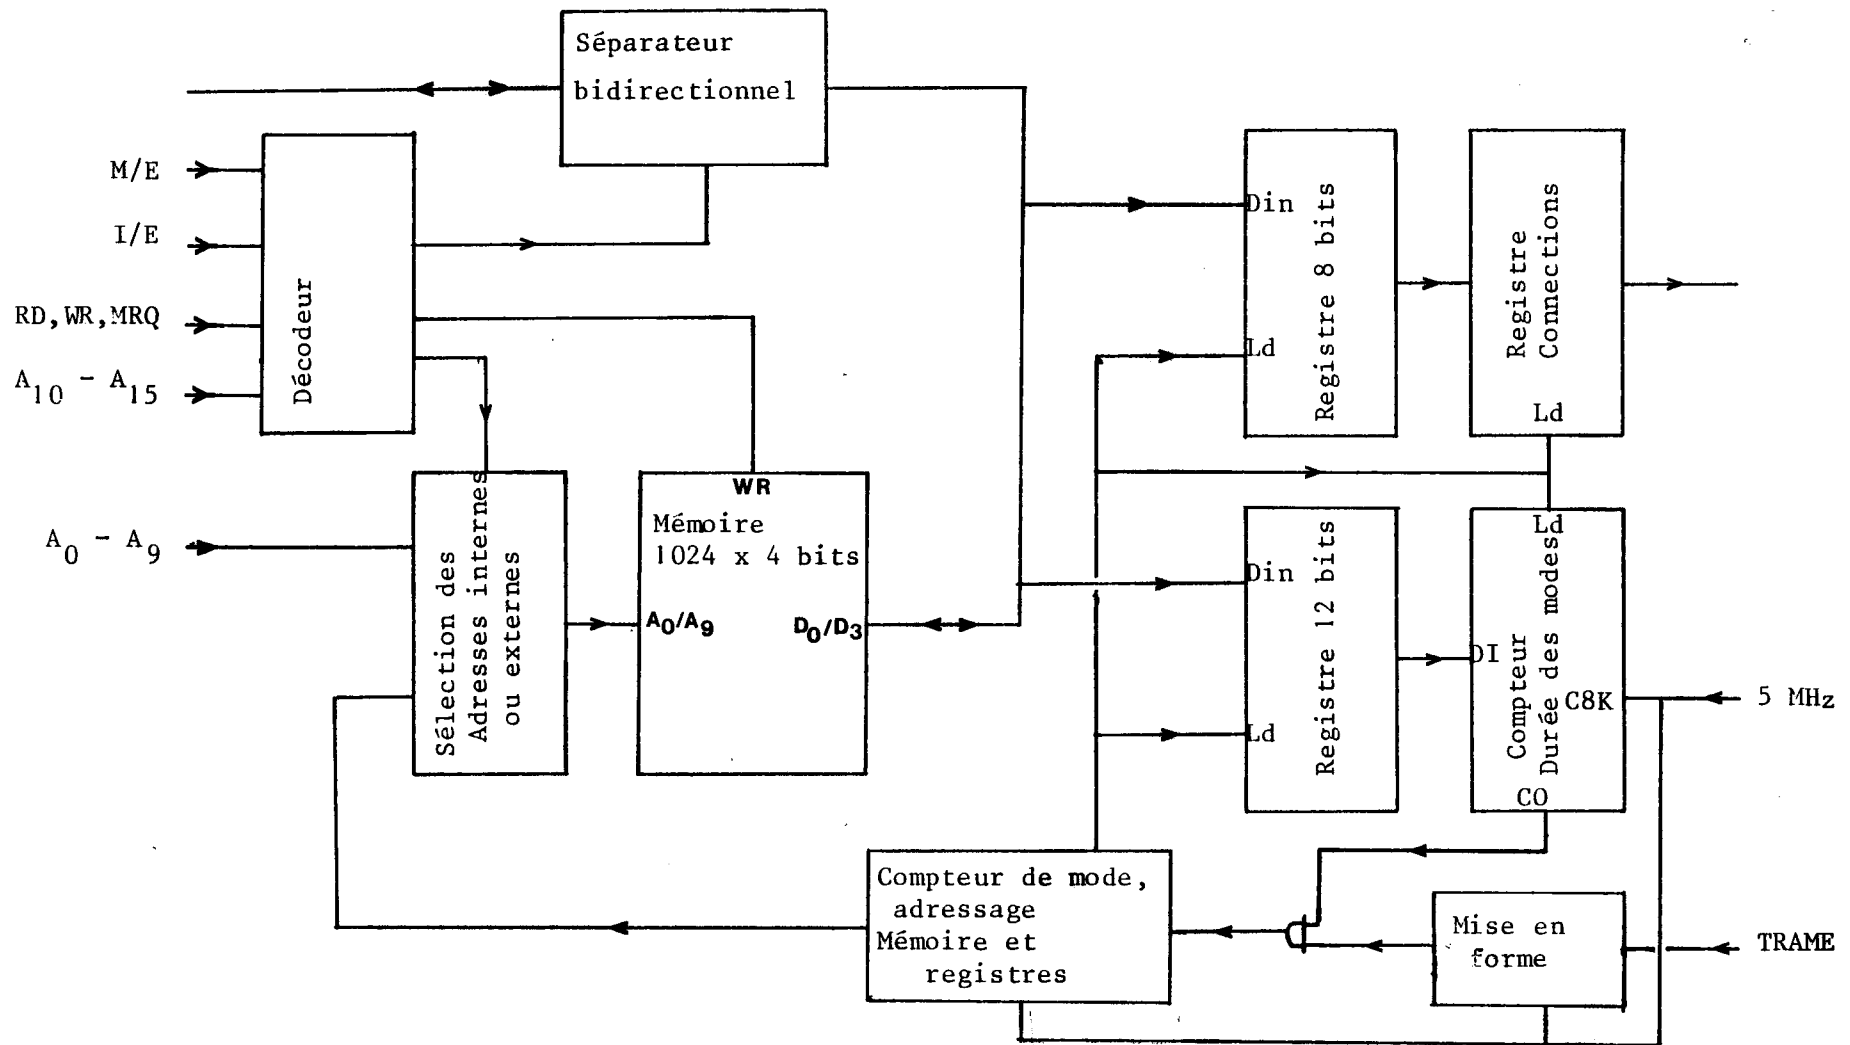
Séparateur bidirectionnel

M/E

I/E

RD, WR, MRQ

$A_{10} - A_{15}$

Décodeur

$A_0 - A_9$

Sélection des Adresses internes ou externes

WR

Mémoire 1024 x 4 bits

$A_0/A_9$

$D_0/D_3$

Din

Ld

Registre 8 bits

Registre Connections

Ld

Ld

Din

Registre 12 bits

Ld

DI

Compteur Durée des modes

C8K

CO

5 MHz

Compteur de mode, adressage Mémoire et registres

Mise en forme

TRAME